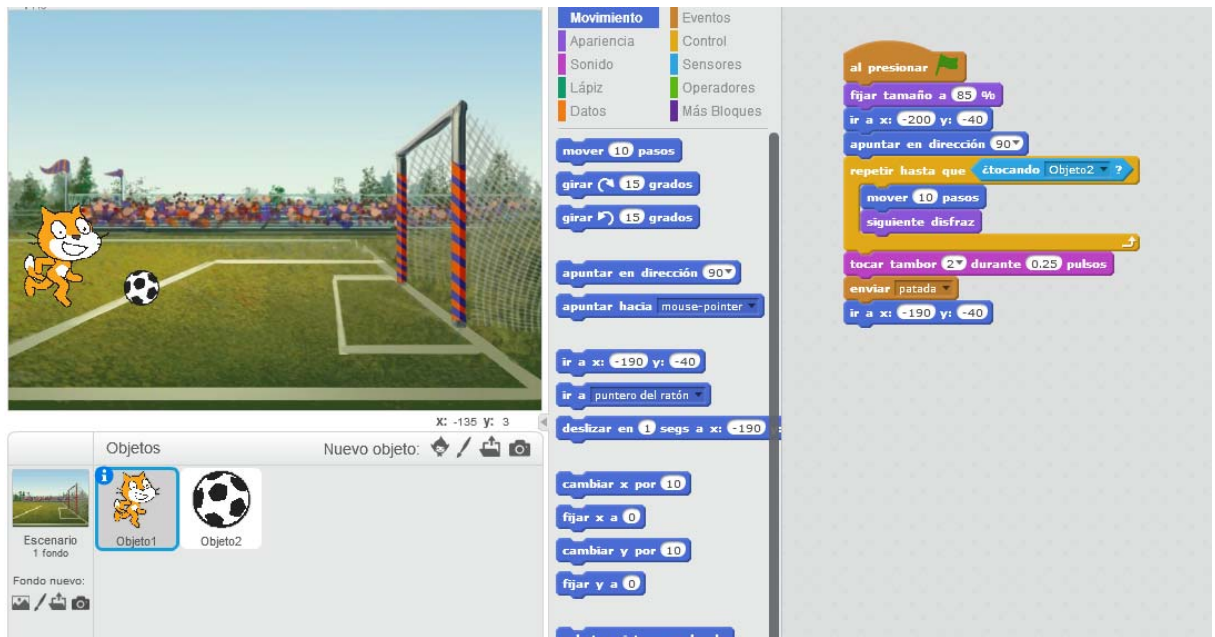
Movimiento
Eventos
Apariencia
Control
Sonido
Sensores
Lápiz
Operadores
Datos
Más Bloques

mover 10 pasos
girar ↻ 15 grados
girar ↺ 15 grados
apuntar en dirección 90▾
apuntar hacia mouse-pointer ▾
ir a x: -190 y: -40
ir a puntero del ratón ▾
deslizar en 1 segs a x: -190
cambiar x por 10
fijar x a 0
cambiar y por 10
fijar y a 0

al presionar
fijar tamaño a 85 %
ir a x: -200 y: -40
apuntar en dirección 90▾
repetir hasta que ¿tocando Objeto2 ▾ ?
mover 10 pasos
siguiente disfraz
tocar tambor 2▾ durante 0.25 pulsos
enviar patada ▾
ir a x: -190 y: -40

x: -135 y: 3
Objetos
Nuevo objeto:
Escenario
1 fondo
Objeto1
Objeto2
Fondo nuevo: